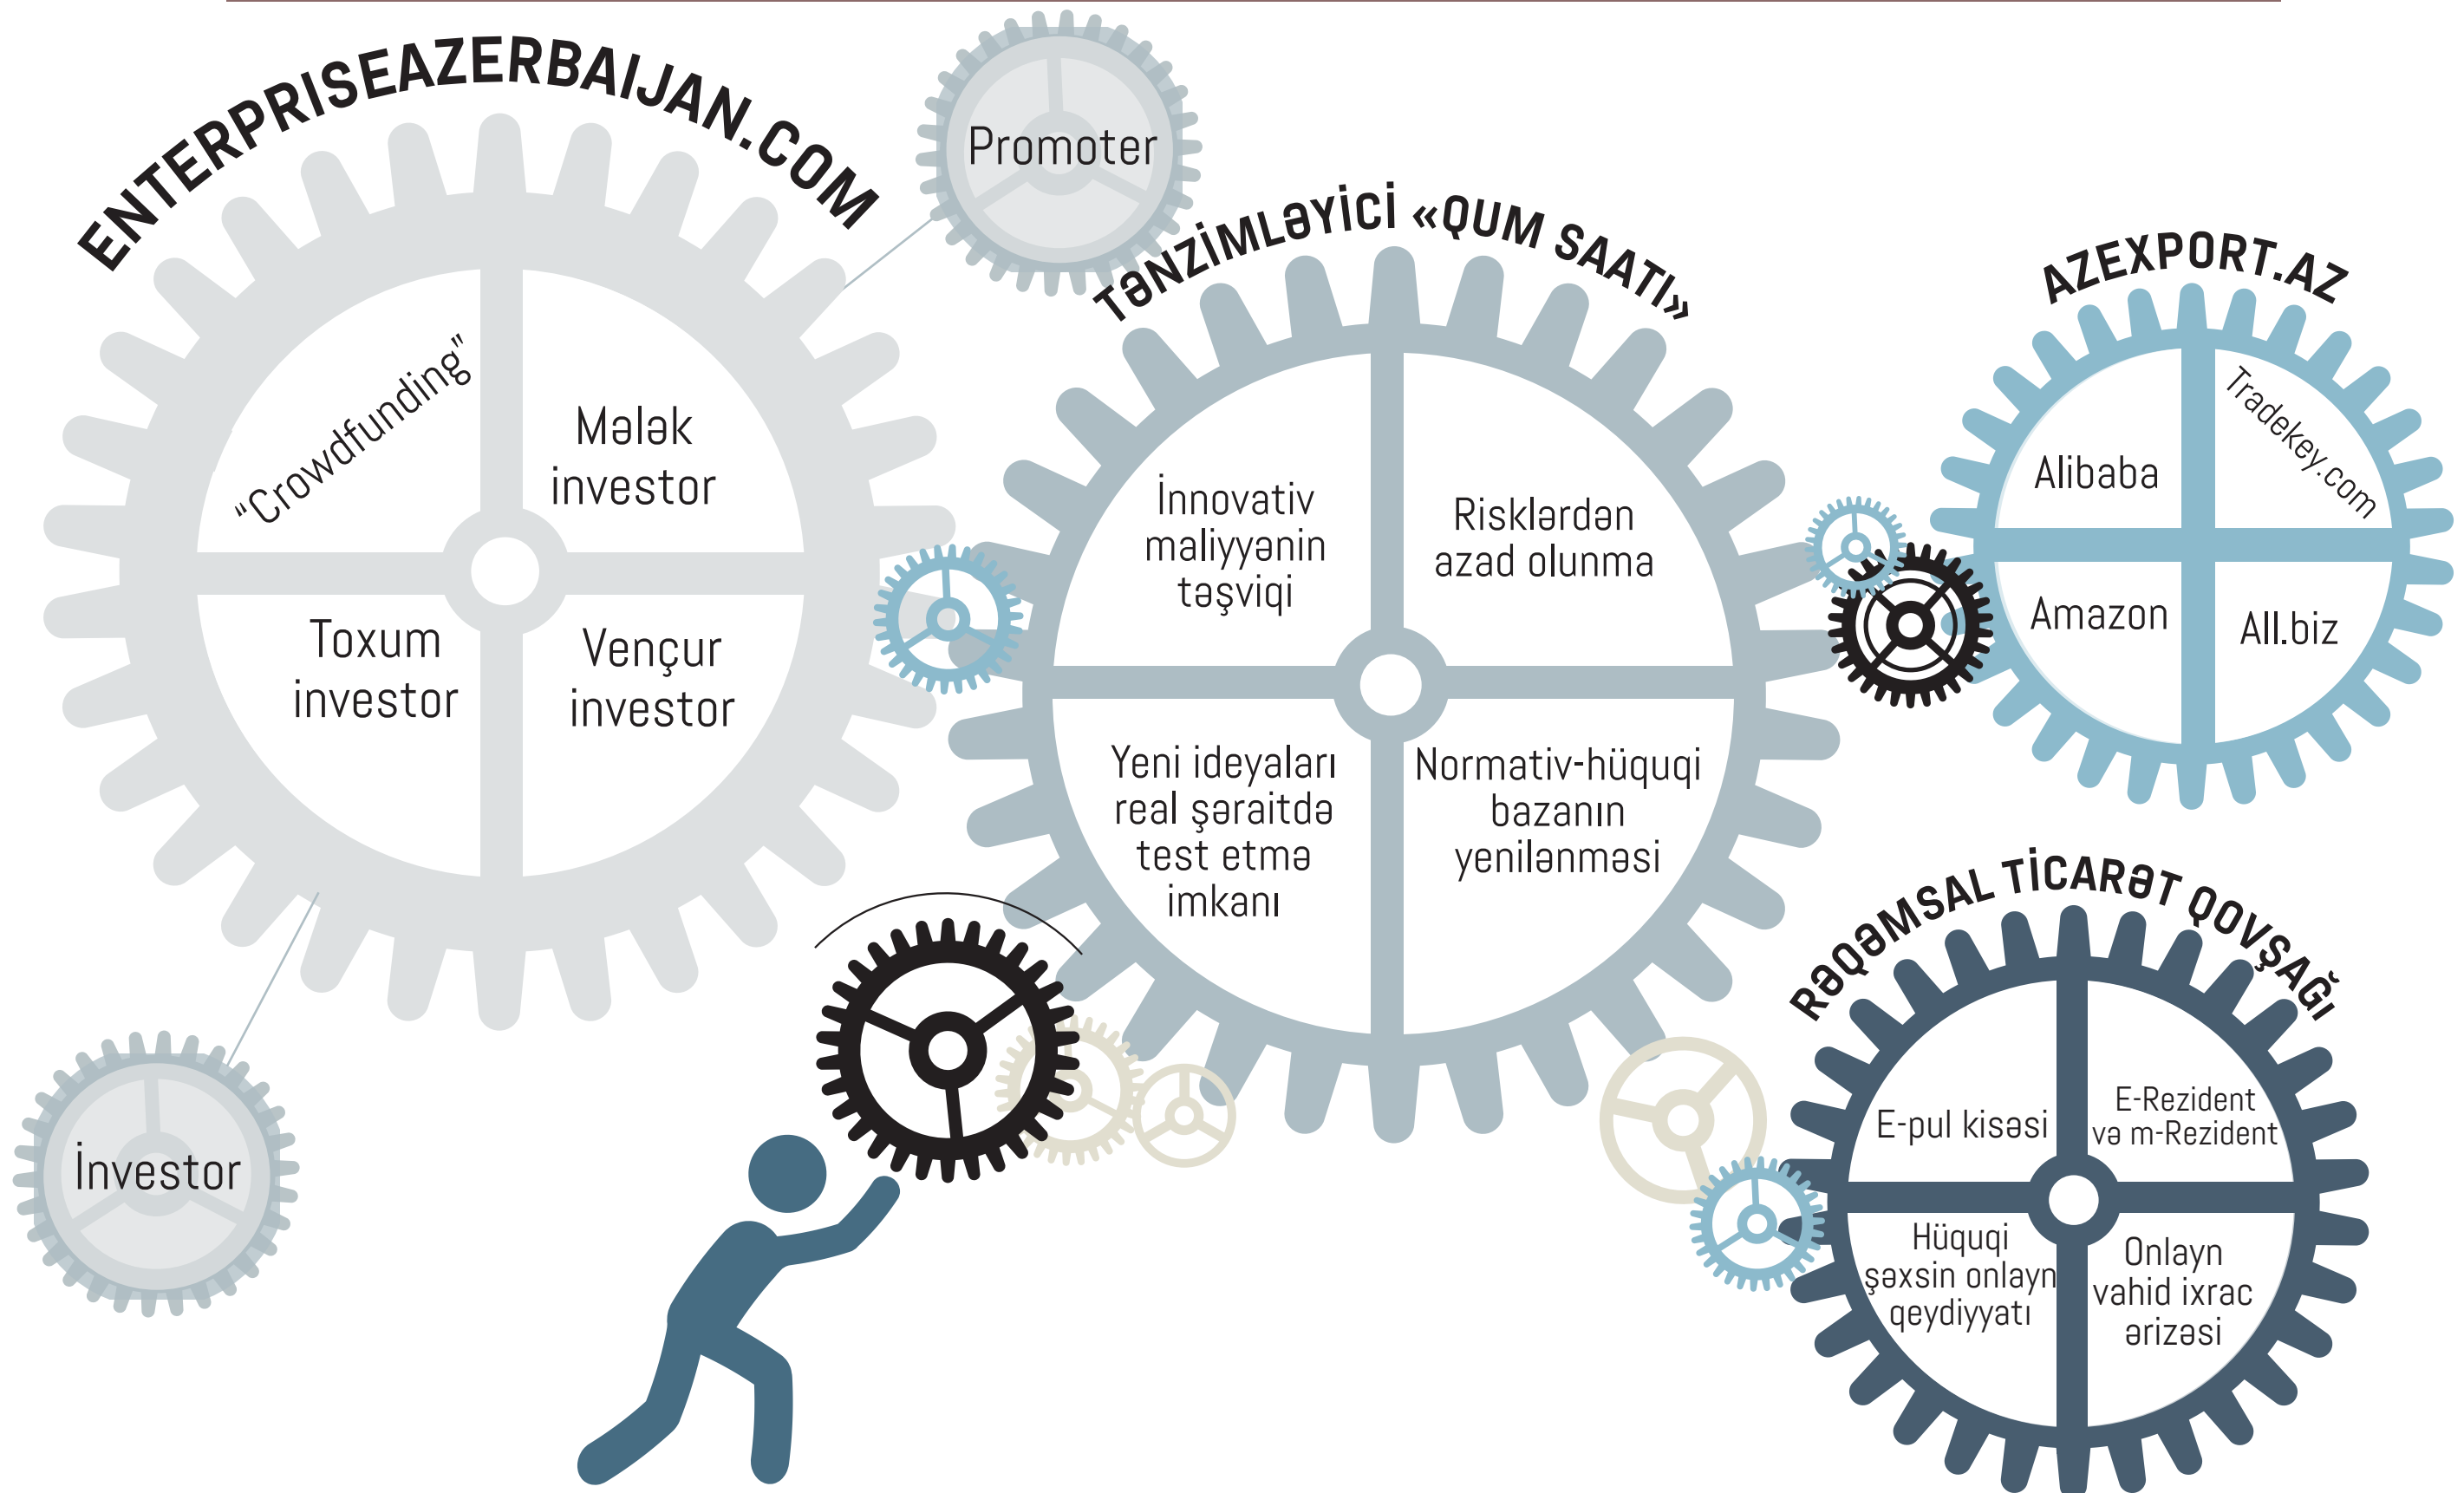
ENTERPRISEAZERBAIJAN.COM

Promoter

"Crowdfunding"

Mələk investor

Toxum investor

Vençur investor

İnvestor

TƏNZİMLƏYİCİ «QUM SAATI»

İnnovativ maliyyənin təşviqi

Risklərdən azad olunma

Yeni ideyaları real şəraitdə test etmə imkanı

Normativ-hüquqi bazanın yenilənməsi

AZEXPORT.AZ

Alibaba

Tradekey.com

Amazon

All.biz

RƏQƏMSAL TİCARƏT QOVŞAĞI

E-pul kisəsi

E-Rezident və m-Rezident

Hüquqi şəxsin onlayn qeydiyyatı

Onlayn vahid ixrac ərizəsi